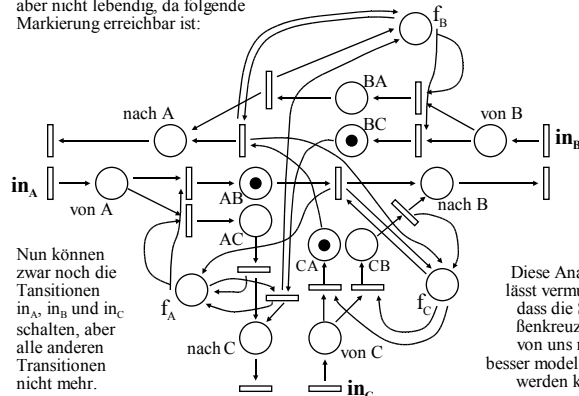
aber nicht lebendig, da folgende Markierung erreichbar ist:

$f_B$

BA

nach A

von B

BC

$in_B$

$in_A$

von A

AB

nach B

AC

Nun können zwar noch die Tansitionen $in_A$, $in_B$ und $in_C$ schalten, aber alle anderen Transitionen nicht mehr.

CA

CB

$f_A$

$f_C$

Diese Ana lässt vermu dass die S ßenkreuz von uns n besser model werden k

nach C

von C

$in_C$